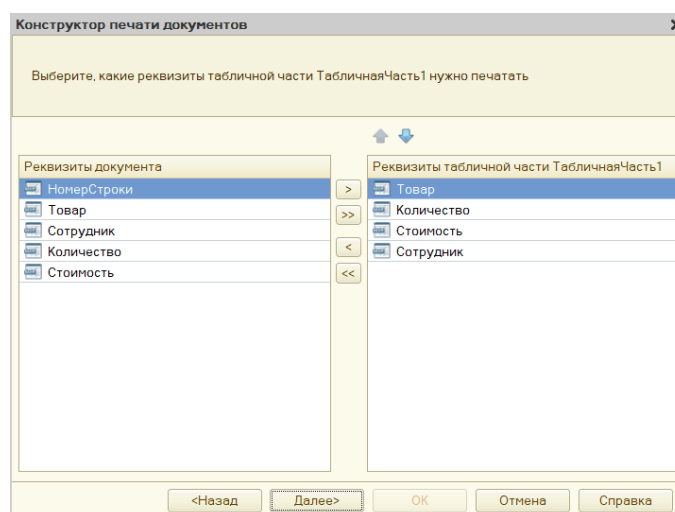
Конструктор печати документов

Выберите, какие реквизиты табличной части ТабличнаяЧасть1 нужно печатать

Реквизиты документа
НомерСтроки
Товар
Сотрудник
Количество
Стоимость

>
>>
<
<<

Реквизиты табличной части ТабличнаяЧасть1
Товар
Количество
Стоимость
Сотрудник

<Назад
Далее>
ОК
Отмена
Справка